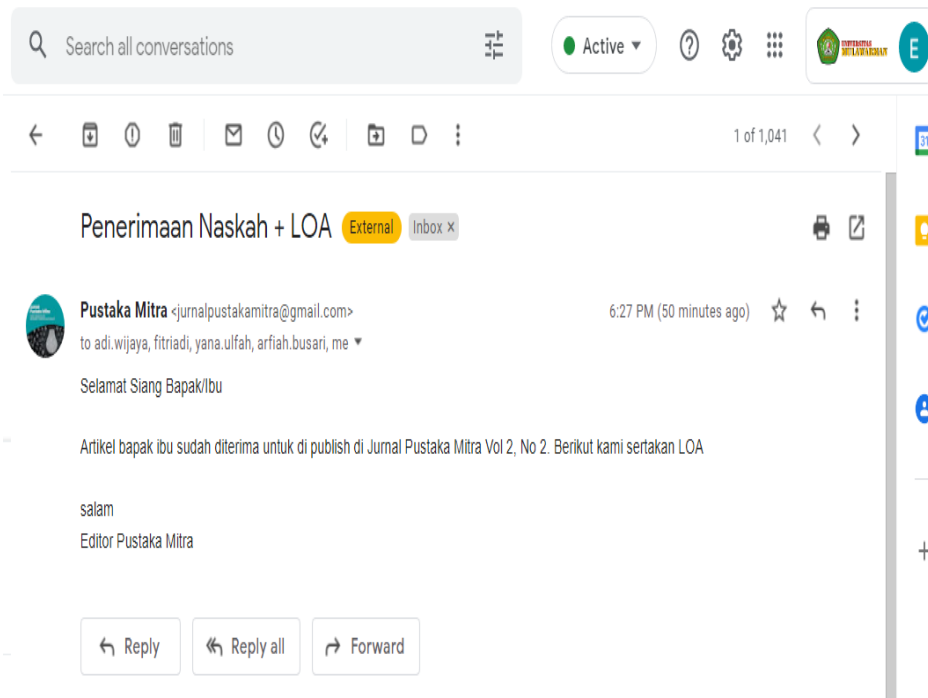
Search all conversations

Active

UNIVERSITAS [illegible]

E

1 of 1,041

Penerimaan Naskah + LOA External Inbox ×

Pustaka Mitra <jurnalpustakamitra@gmail.com>
to adi.wijaya, fitriadi, yana.ulfah, arfiah.busari, me

6:27 PM (50 minutes ago)

Selamat Siang Bapak/Ibu

Artikel bapak ibu sudah diterima untuk di publish di Jurnal Pustaka Mitra Vol 2, No 2. Berikut kami sertakan LOA

salam
Editor Pustaka Mitra

Reply

Reply all

Forward